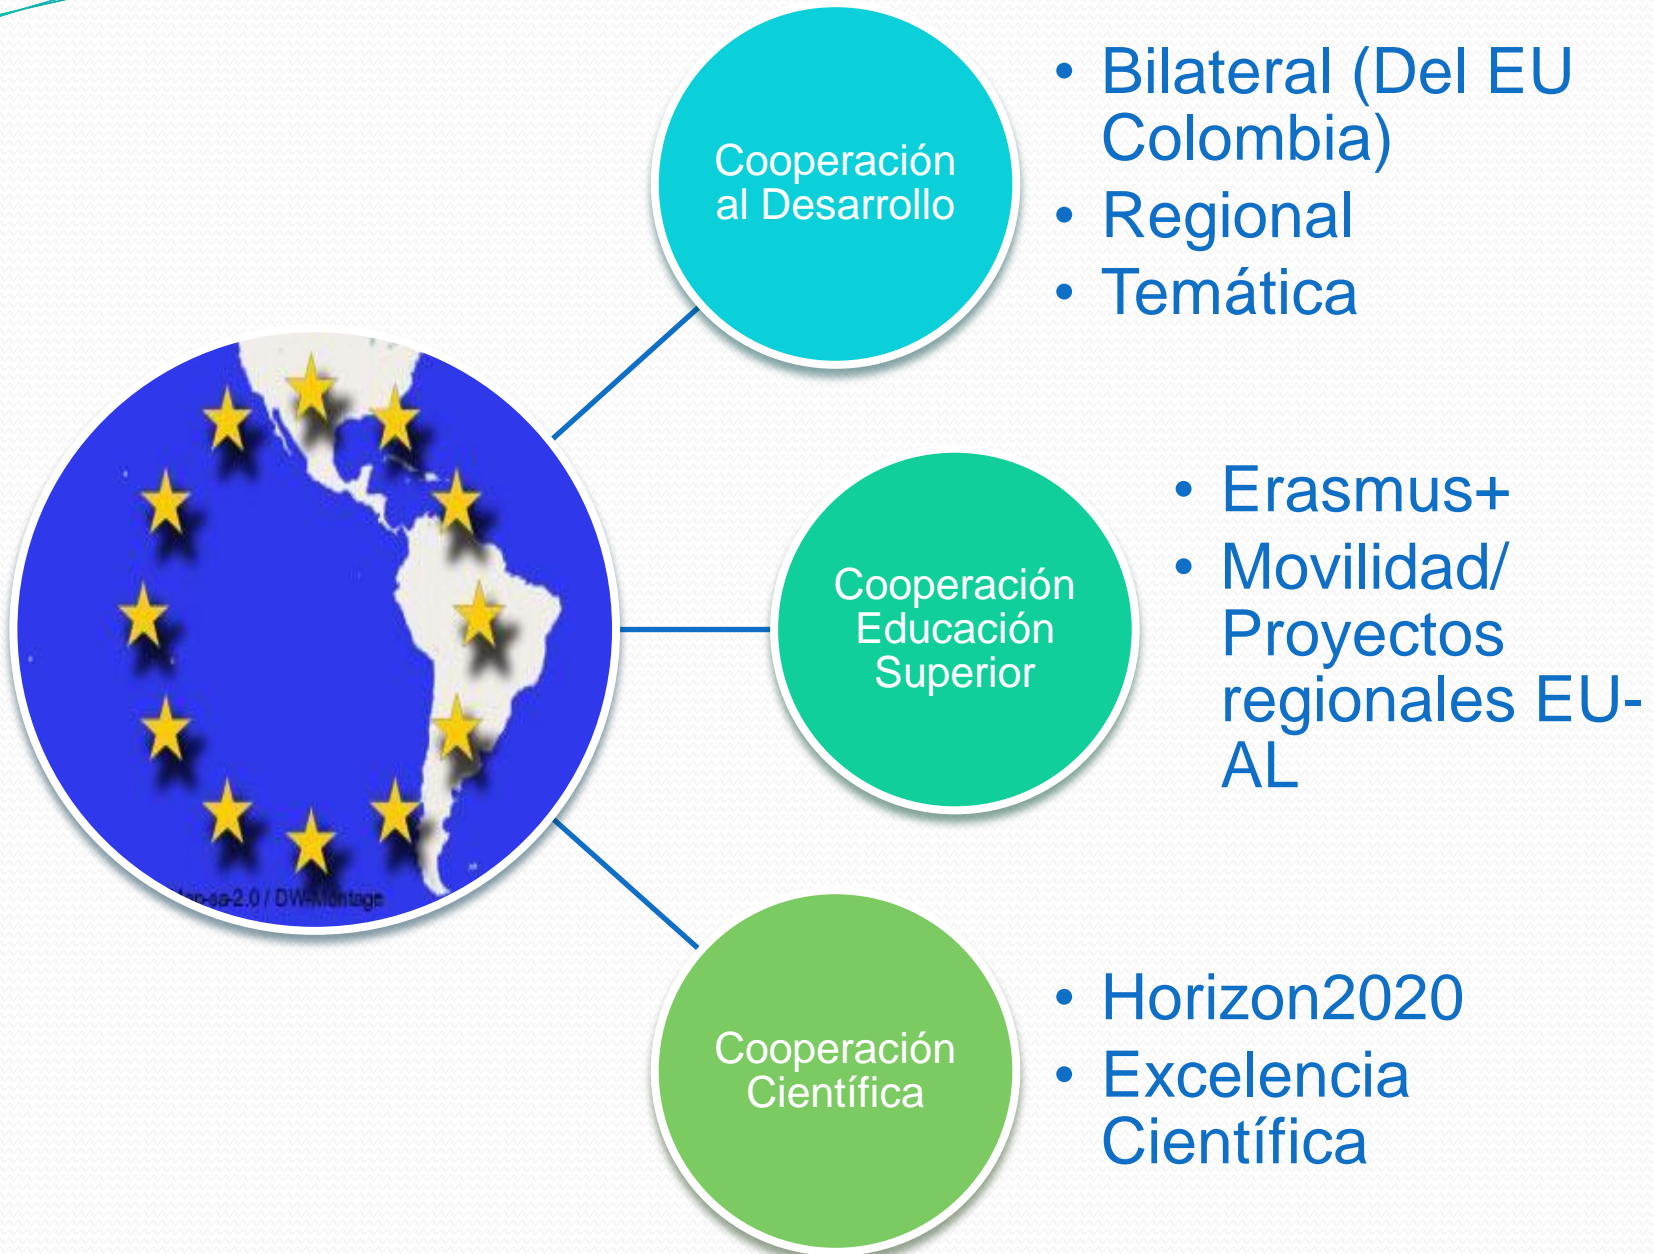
Cooperación al Desarrollo

• Bilateral (Del EU Colombia)
• Regional
• Temática

Cooperación Educación Superior

• Erasmus+
• Movilidad/ Proyectos regionales EU-AL

Cooperación Científica

• Horizon2020
• Excelencia Científica

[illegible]-sa-2.0 / DW-Montage